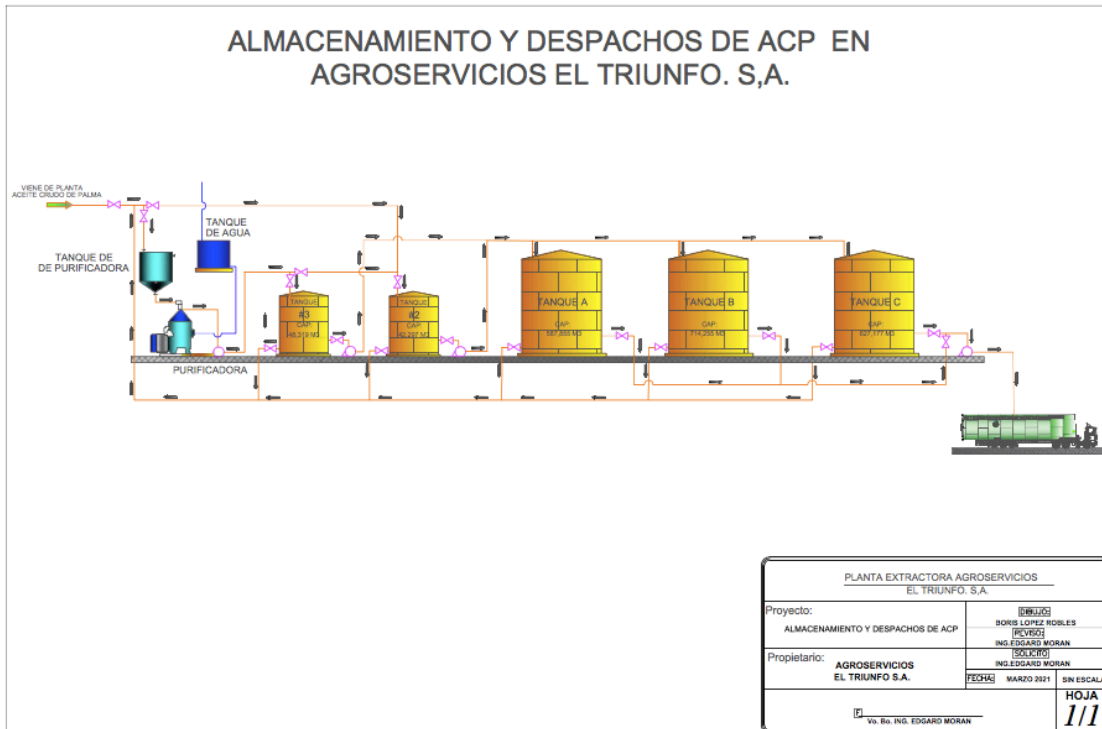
ALMACENAMIENTO Y DESPACHOS DE ACP EN AGROSERVICIOS EL TRIUNFO. S,A.

VIENE DE PLANTA ACEITE CRUDO DE PALMA

TANQUE DE AGUA

TANQUE DE DE PURIFICADORA

PURIFICADORA

TANQUE #3 CAP: 48.319 M3

TANQUE #2 CAP: 42.297 M3

TANQUE A CAP: 557.653 M3

TANQUE B CAP: 714.235 M3

TANQUE C CAP: 827.177 M3

PLANTA EXTRACTORA AGROSERVICIOS EL TRIUNFO. S.A.

Proyecto:

ALMACENAMIENTO Y DESPACHOS DE ACP

DIBUJO:
BORIS LOPEZ ROBLES

REVISO:
ING.EDGARD MORAN

Propietario:

AGROSERVICIOS EL TRIUNFO S.A.

SOLICITO:
ING.EDGARD MORAN

FECHA: MARZO 2021

SIN ESCALA

HOJA
1/1

F
Vo. Bo. ING. EDGARD MORAN